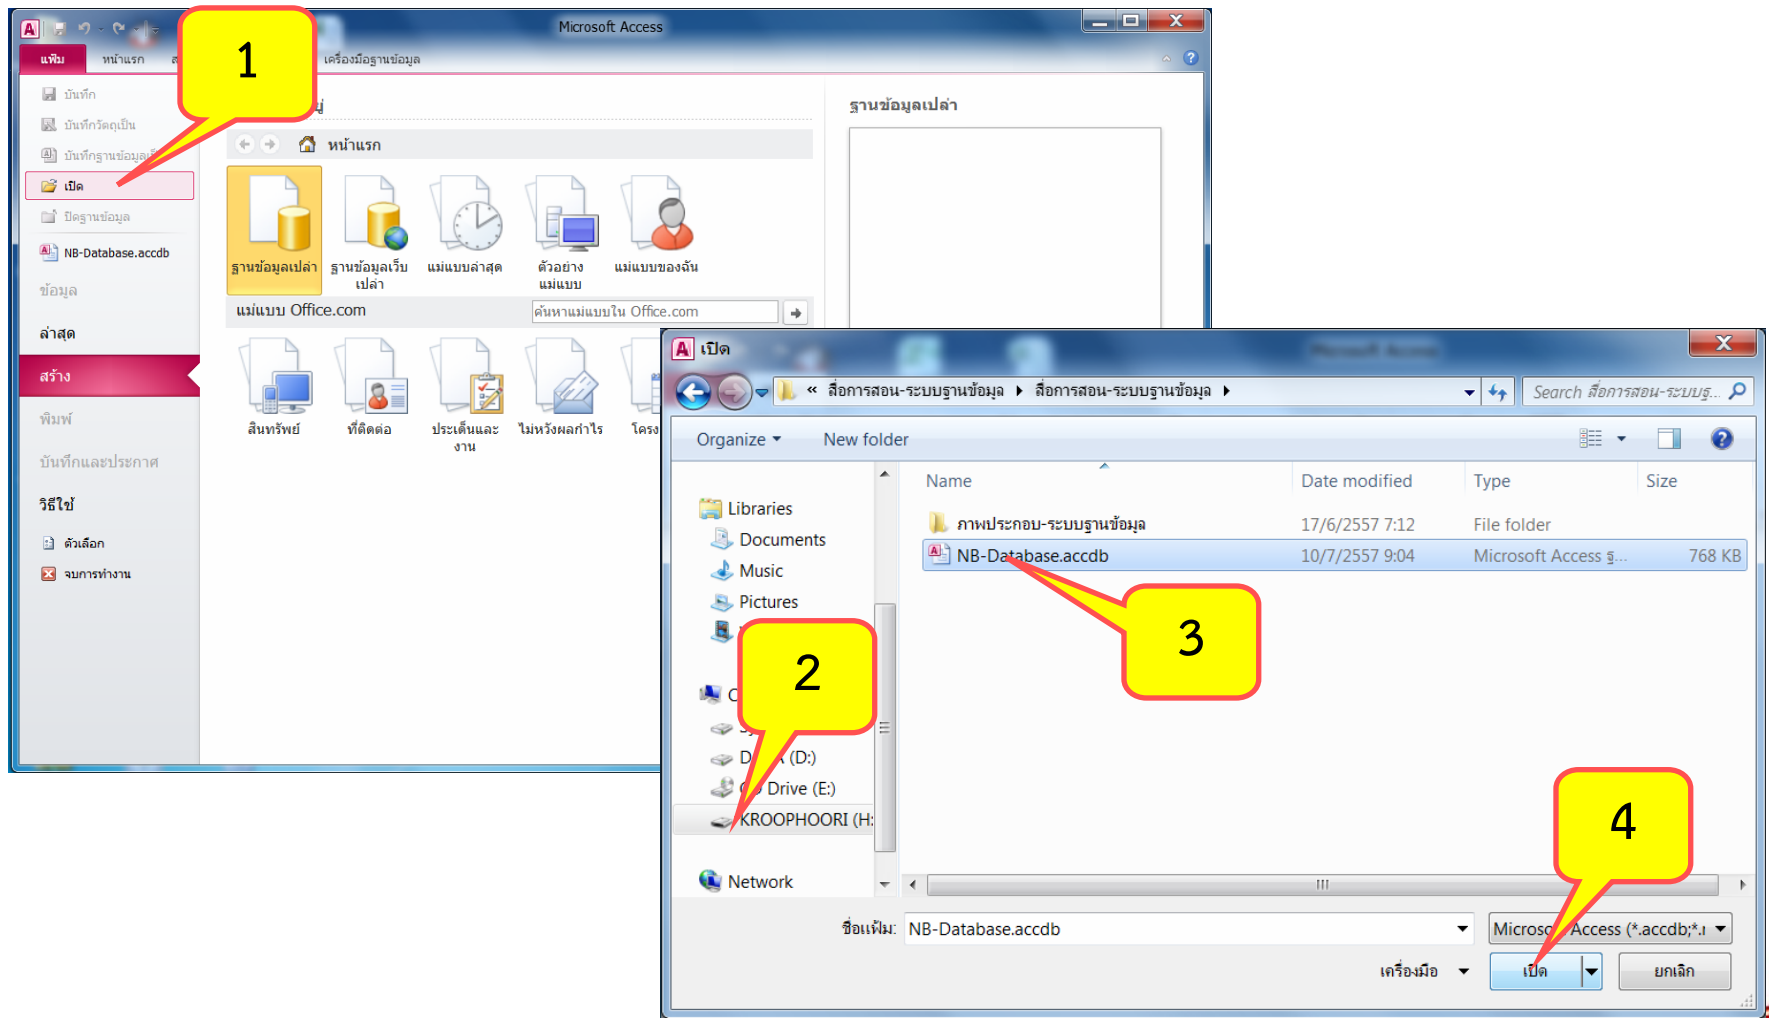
Microsoft Access

แฟ้ม

หน้าแรก

เครื่องมือฐานข้อมูล

1

บันทึก

บันทึกวัตถุเป็น

บันทึกฐานข้อมูล

เปิด

ปิดฐานข้อมูล

NB-Database.accdb

ข้อมูล

ล่าสุด

สร้าง

พิมพ์

บันทึกและประกาศ

วิธีใช้

ตัวเลือก

จบการทำงาน

หน้าแรก

ฐานข้อมูลเปล่า

ฐานข้อมูลเว็บเปล่า

แม่แบบล่าสุด

ตัวอย่างแม่แบบ

แม่แบบของฉัน

แม่แบบ Office.com

ค้นหาแม่แบบใน Office.com

สินทรัพย์

ที่ติดต่อ

ประเด็นและงาน

ไม่หวังผลกำไร

โครง

ฐานข้อมูลเปล่า

เปิด

« สื่อการสอน-ระบบฐานข้อมูล ▸ สื่อการสอน-ระบบฐานข้อมูล ▸

Search สื่อการสอน-ระบบฐ...

Organize ▾

New folder

Libraries

Documents

Music

Pictures

2

C

D (D:)

Drive (E:)

KROOPHOORI (H:

Network

| Name | Date modified | Type | Size |
|---|---|---|---|
| ภาพประกอบ-ระบบฐานข้อมูล | 17/6/2557 7:12 | File folder | |
| NB-Database.accdb | 10/7/2557 9:04 | Microsoft Access ฐ... | 768 KB |

3

4

ชื่อแฟ้ม: NB-Database.accdb

Microsoft Access (*.accdb;*.

เครื่องมือ ▾

เปิด

ยกเลิก